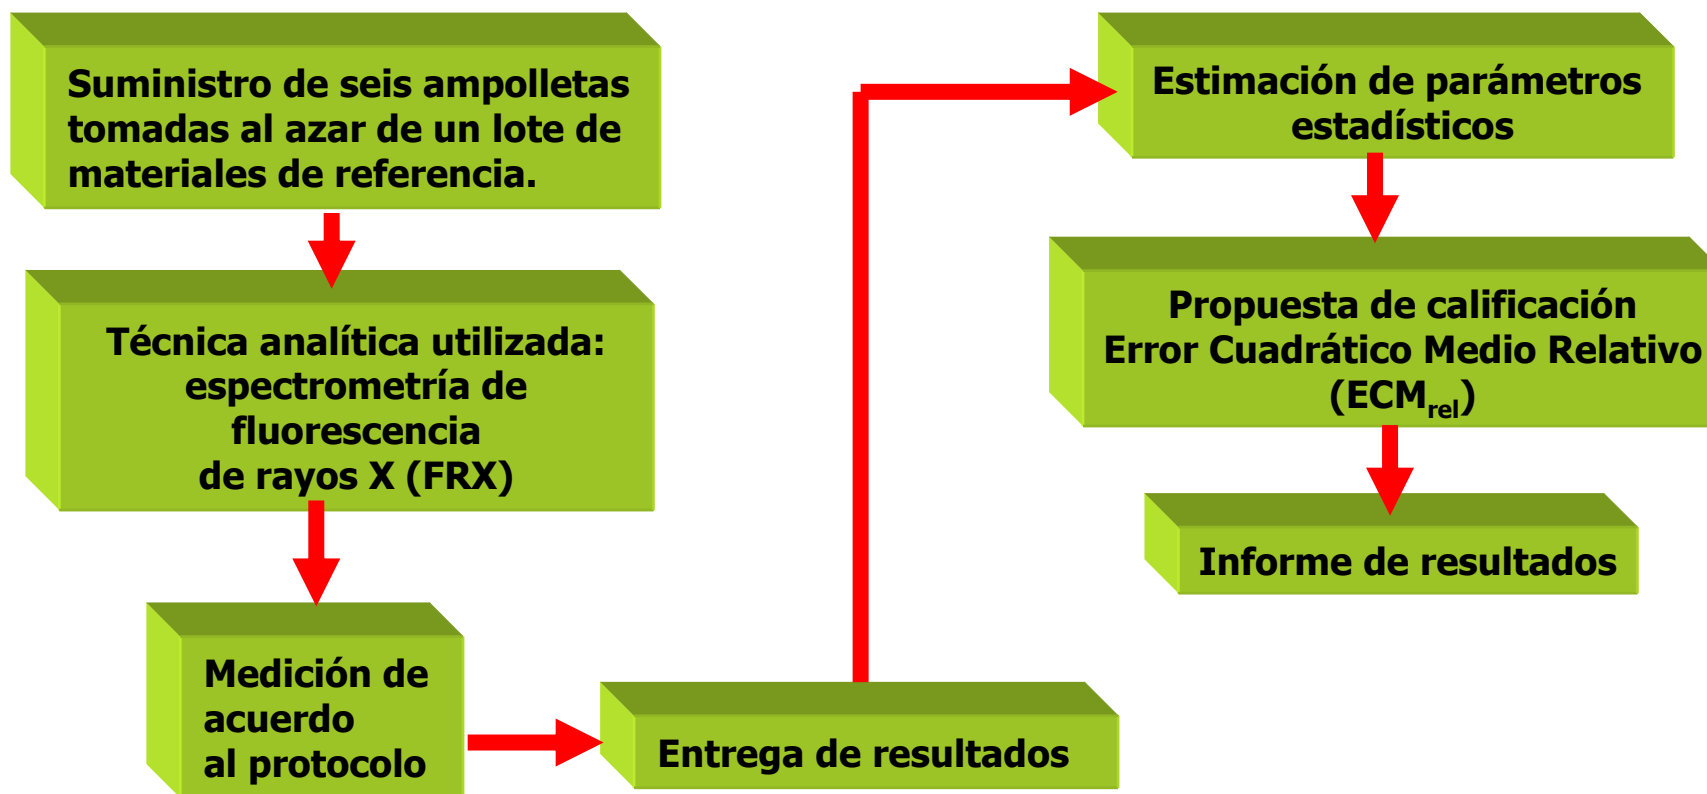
Suministro de seis ampolletas tomadas al azar de un lote de materiales de referencia.

Técnica analítica utilizada: espectrometría de fluorescencia de rayos X (FRX)

Medición de acuerdo al protocolo

Entrega de resultados

Estimación de parámetros estadísticos

Propuesta de calificación Error Cuadrático Medio Relativo ($ECM_{rel}$)

Informe de resultados